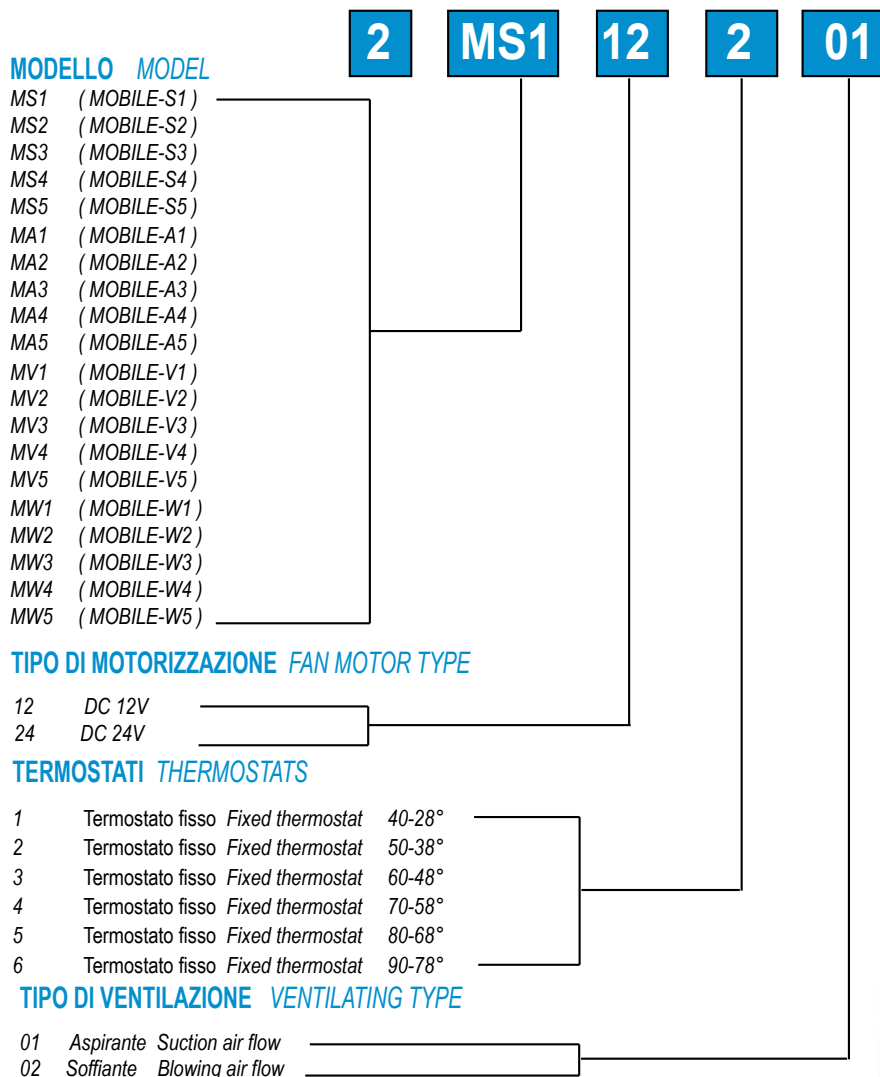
2 MS1 12 2 01

MODELLO MODEL

MS1 ( MOBILE-S1 )
MS2 ( MOBILE-S2 )
MS3 ( MOBILE-S3 )
MS4 ( MOBILE-S4 )
MS5 ( MOBILE-S5 )
MA1 ( MOBILE-A1 )
MA2 ( MOBILE-A2 )
MA3 ( MOBILE-A3 )
MA4 ( MOBILE-A4 )
MA5 ( MOBILE-A5 )
MV1 ( MOBILE-V1 )
MV2 ( MOBILE-V2 )
MV3 ( MOBILE-V3 )
MV4 ( MOBILE-V4 )
MV5 ( MOBILE-V5 )
MW1 ( MOBILE-W1 )
MW2 ( MOBILE-W2 )
MW3 ( MOBILE-W3 )
MW4 ( MOBILE-W4 )
MW5 ( MOBILE-W5 )

TIPO DI MOTORIZZAZIONE FAN MOTOR TYPE

12 DC 12V
24 DC 24V

TERMOSTATI THERMOSTATS

1 Termostato fisso Fixed thermostat 40-28°
2 Termostato fisso Fixed thermostat 50-38°
3 Termostato fisso Fixed thermostat 60-48°
4 Termostato fisso Fixed thermostat 70-58°
5 Termostato fisso Fixed thermostat 80-68°
6 Termostato fisso Fixed thermostat 90-78°

TIPO DI VENTILAZIONE VENTILATING TYPE

01 Aspirante Suction air flow
02 Soffiante Blowing air flow